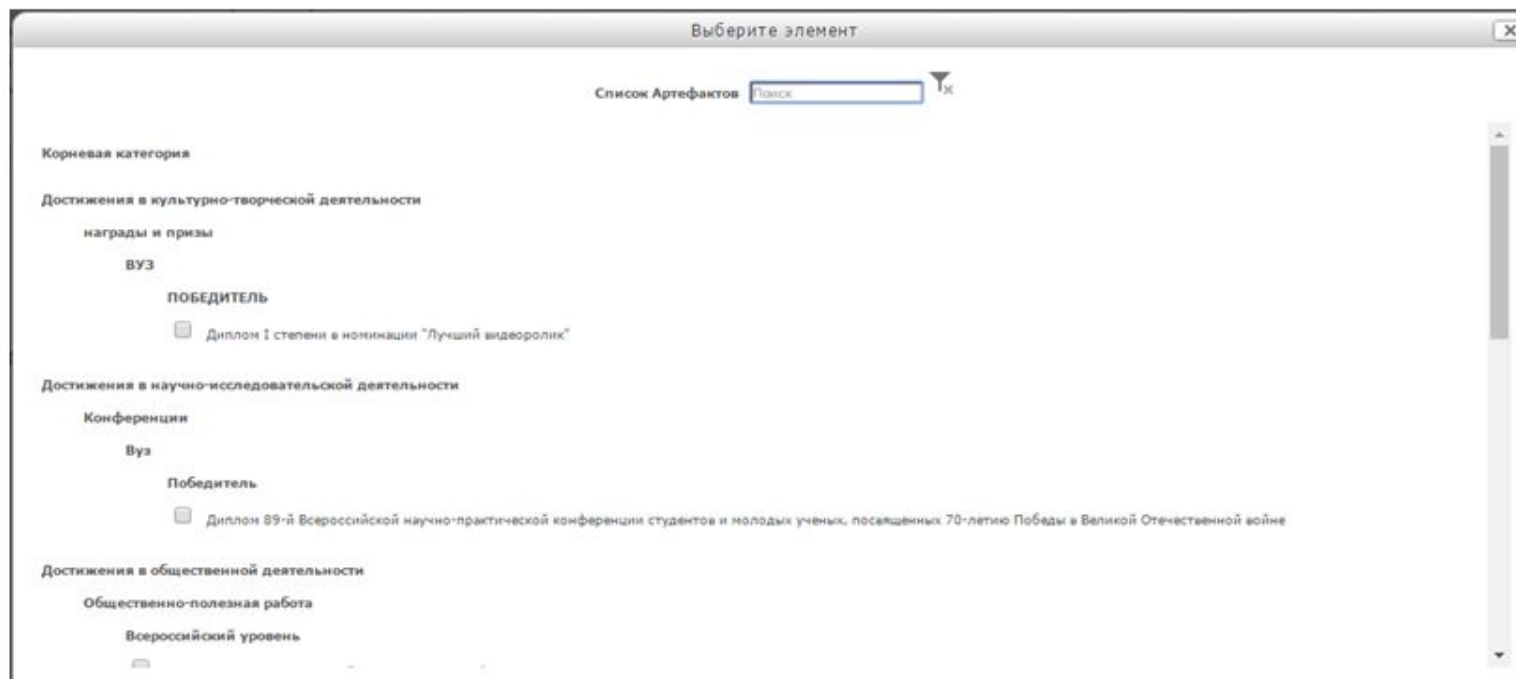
Выберите элемент

Список Артефактов Поиск

Корневая категория

Достижения в культурно-творческой деятельности

награды и призы

ВУЗ

ПОБЕДИТЕЛЬ

Диплом I степени в номинации "Лучший видеоролик"

Достижения в научно-исследовательской деятельности

Конференции

Вуз

Победитель

Диплом 89-й Всероссийской научно-практической конференции студентов и молодых ученых, посвященных 70-летию Победы в Великой Отечественной войне

Достижения в общественной деятельности

Общественно-полезная работа

Всероссийский уровень

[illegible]